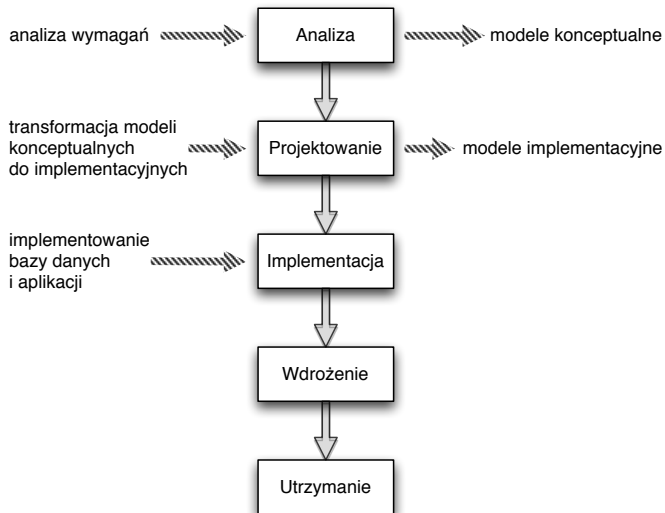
analiza wymagań

Analiza

modele konceptualne

transformacja modeli konceptualnych do implementacyjnych

Projektowanie

modele implementacyjne

implementowanie bazy danych i aplikacji

Implementacja

Wdrożenie

Utrzymanie